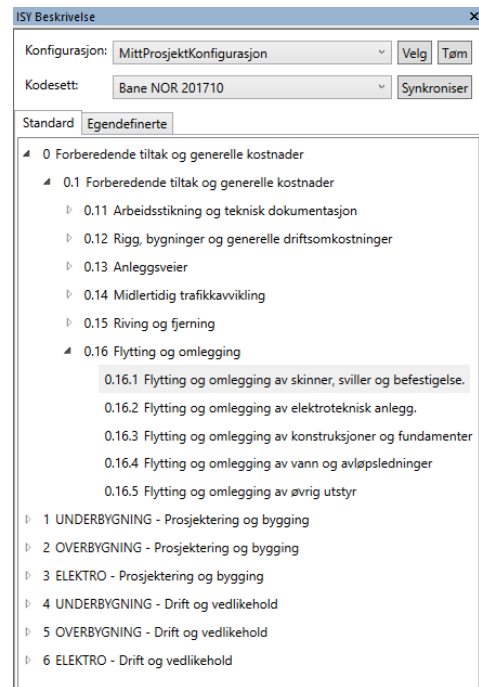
ISY Beskrivelse ×

Konfigurasjon: MittProsjektKonfigurasjon Velg Tøm

Kodesett: Bane NOR 201710 Synkroniser

Standard Egendefinerte

0 Forberedende tiltak og generelle kostnader
0.1 Forberedende tiltak og generelle kostnader
0.11 Arbeidsstikning og teknisk dokumentasjon
0.12 Rigg, bygninger og generelle driftsomkostninger
0.13 Anleggsveier
0.14 Midlertidig trafikkavvikling
0.15 Riving og fjerning
0.16 Flytting og omlegging
0.16.1 Flytting og omlegging av skinner, sviller og befestigelse.
0.16.2 Flytting og omlegging av elektroteknisk anlegg.
0.16.3 Flytting og omlegging av konstruksjoner og fundamenter
0.16.4 Flytting og omlegging av vann og avløpsledninger
0.16.5 Flytting og omlegging av øvrig utstyr
1 UNDERBYGNING - Prosjektering og bygging
2 OVERBYGNING - Prosjektering og bygging
3 ELEKTRO - Prosjektering og bygging
4 UNDERBYGNING - Drift og vedlikehold
5 OVERBYGNING - Drift og vedlikehold
6 ELEKTRO - Drift og vedlikehold